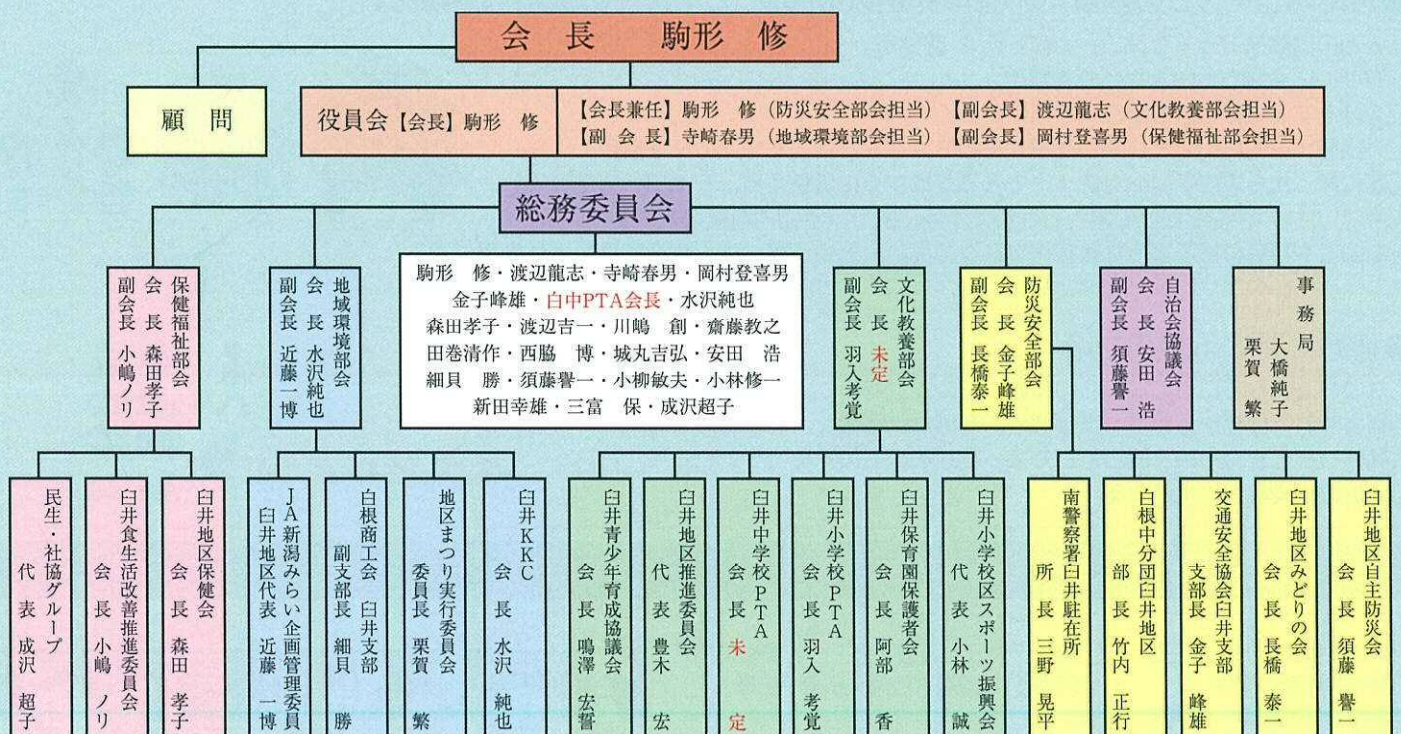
会長　駒形　修

顧　問

役員会【会長】駒形　修

【会長兼任】駒形　修（防災安全部会担当）　【副会長】渡辺龍志（文化教養部会担当）
【副 会 長】寺崎春男（地域環境部会担当）　【副会長】岡村登喜男（保健福祉部会担当）

総務委員会

保健福祉部会
会　長　森田孝子
副会長　小嶋ノリ

地域環境部会
会　長　水沢純也
副会長　近藤一博

駒形　修・渡辺龍志・寺崎春男・岡村登喜男
金子峰雄・白中PTA会長・水沢純也
森田孝子・渡辺吉一・川嶋　創・齋藤教之
田巻清作・西脇　博・城丸吉弘・安田　浩
細貝　勝・須藤譽一・小柳敏夫・小林修一
新田幸雄・三富　保・成沢超子

文化教養部会
会　長　未定
副会長　羽入考覚

防災安全部会
会　長　金子峰雄
副会長　長橋泰一

自治会協議会
会　長　安田　浩
副会長　須藤譽一

事務局
大橋純子
栗賀　繁

民生・社協グループ
代　表　成沢　超子

臼井食生活改善推進委員会
会　長　小嶋　ノリ

臼井地区保健会
会　長　森田　孝子

JA新潟みらい企画管理委員
臼井地区代表　近藤　一博

白根商工会　臼井支部
副支部長　細貝　勝

地区まつり実行委員会
委員長　栗賀　繁

臼井KKC
会　長　水沢　純也

臼井青少年育成協議会
会　長　鳴澤　宏響

臼井地区推進委員会
代　表　豊木　宏

臼井中学校PTA
会　長　未　定

臼井小学校PTA
会　長　羽入　考覚

臼井保育園保護者会
会　長　阿部　香

臼井小学校区スポーツ振興会
代　表　小林　誠

南警察署臼井駐在所
所　長　三野　晃平

白根中分団臼井地区
部　長　竹内　正行

交通安全協会臼井支部
支部長　金子　峰雄

臼井地区みどりの会
会　長　長橋　泰一

臼井地区自主防災会
会　長　須藤　譽一